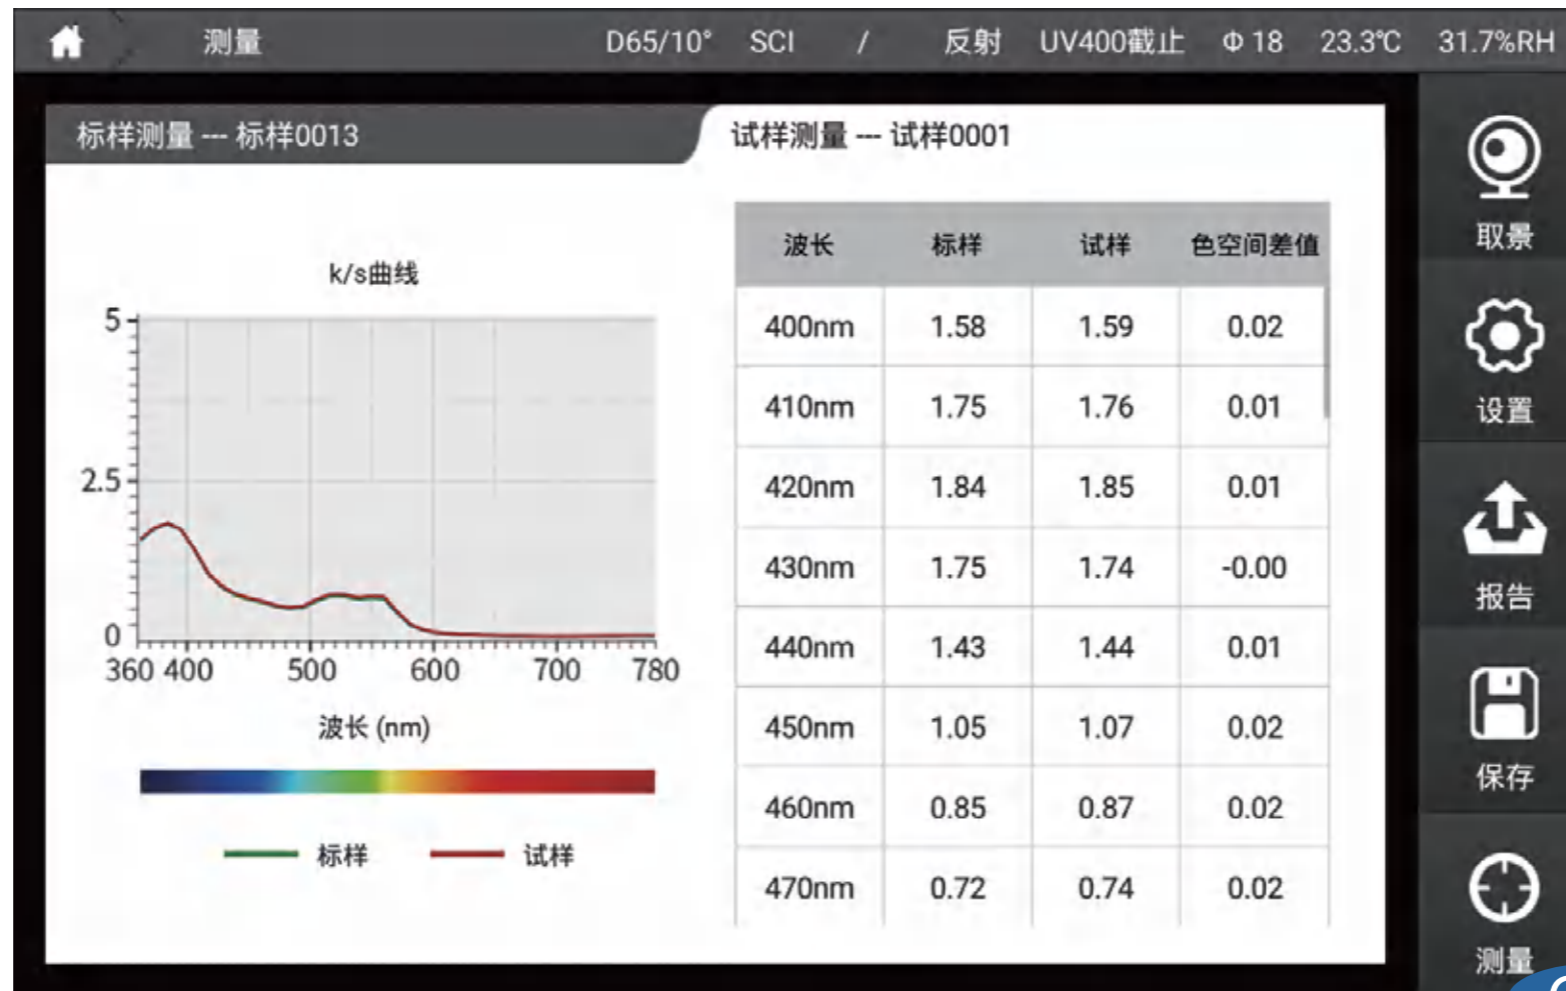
测量 D65/10° SCI / 反射 UV400截止 Φ 18 23.3℃ 31.7%RH

标样测量 --- 标样0013

试样测量 --- 试样0001

k/s曲线

5
2.5
0
360 400 500 600 700 780

波长 (nm)

标样 试样

| 波长 | 标样 | 试样 | 色空间差值 |
|---|---|---|---|
| 400nm | 1.58 | 1.59 | 0.02 |
| 410nm | 1.75 | 1.76 | 0.01 |
| 420nm | 1.84 | 1.85 | 0.01 |
| 430nm | 1.75 | 1.74 | -0.00 |
| 440nm | 1.43 | 1.44 | 0.01 |
| 450nm | 1.05 | 1.07 | 0.02 |
| 460nm | 0.85 | 0.87 | 0.02 |
| 470nm | 0.72 | 0.74 | 0.02 |

取景

设置

报告

保存

测量